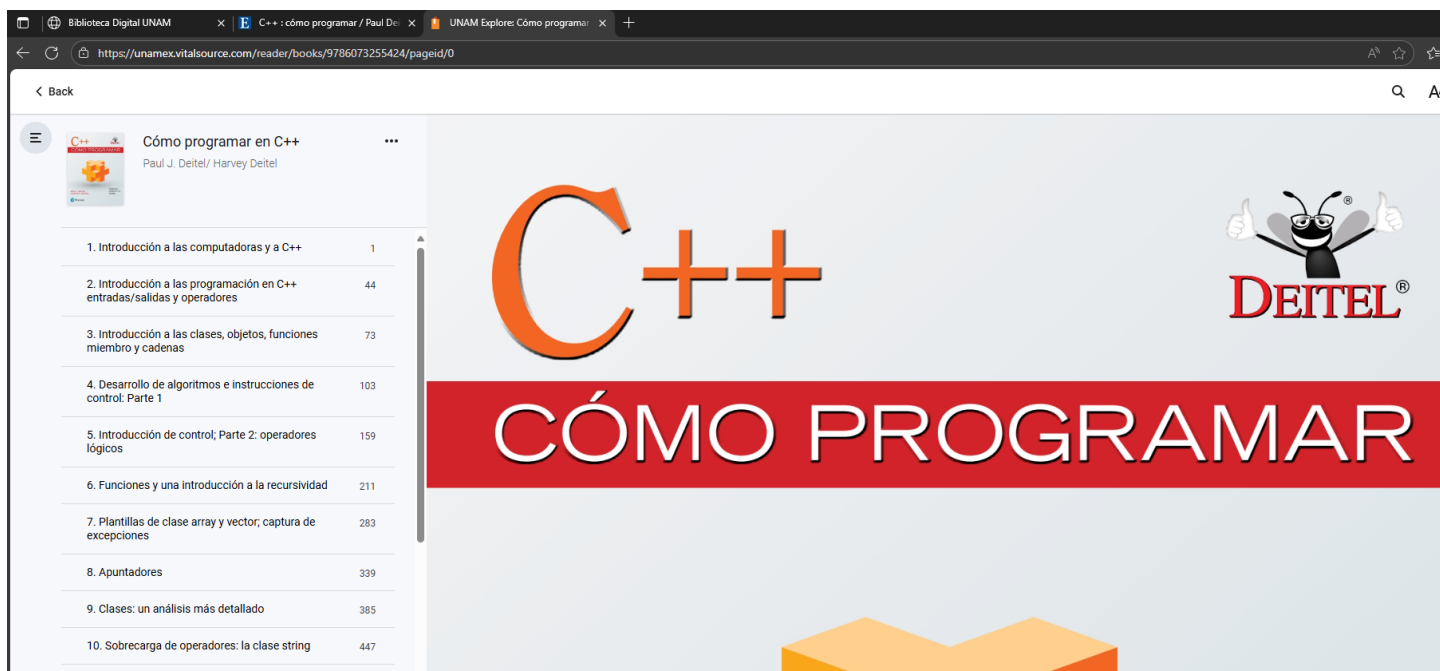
Biblioteca Digital UNAM
C++ : cómo programar / Paul Dei
UNAM Explore: Cómo programar
https://unamex.vitalsource.com/reader/books/9786073255424/pageid/0

Back

Cómo programar en C++
Paul J. Deitel/ Harvey Deitel

| | |
|---|---|
| 1. Introducción a las computadoras y a C++ | 1 |
| 2. Introducción a las programación en C++ entradas/salidas y operadores | 44 |
| 3. Introducción a las clases, objetos, funciones miembro y cadenas | 73 |
| 4. Desarrollo de algoritmos e instrucciones de control: Parte 1 | 103 |
| 5. Introducción de control; Parte 2: operadores lógicos | 159 |
| 6. Funciones y una introducción a la recursividad | 211 |
| 7. Plantillas de clase array y vector; captura de excepciones | 283 |
| 8. Apuntadores | 339 |
| 9. Clases: un análisis más detallado | 385 |
| 10. Sobrecarga de operadores: la clase string | 447 |

C++
DEITEL®
CÓMO PROGRAMAR